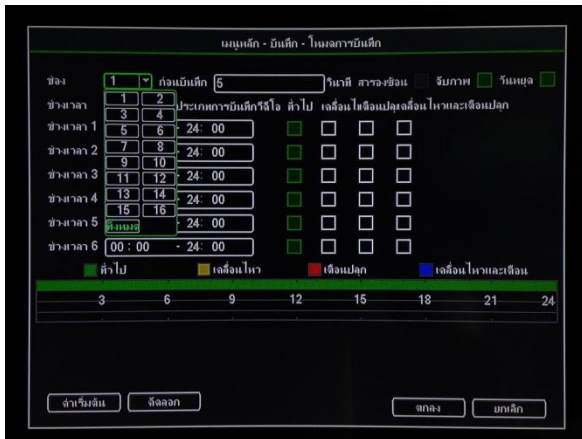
เมนูหลัก - บันทึก - โหมดการบันทึก

ช่อง 1 ก่อนบันทึก 5 วินาที สารองข้อมูล จับภาพ วันหยุด

ช่วงเวลา ประเภทการบันทึกรีลีอ ทั่วไป เคลื่อนไหวเตือนแปลกเคลื่อนไหวและเตือนแปลก

| 1 | 2 |
|---|---|
| 3 | 4 |
| 5 | 6 |
| 7 | 8 |
| 9 | 10 |
| 11 | 12 |
| 13 | 14 |
| 15 | 16 |

ทั้งหมด

ช่วงเวลา 1 - 24: 00
ช่วงเวลา 2 - 24: 00
ช่วงเวลา 3 - 24: 00
ช่วงเวลา 4 - 24: 00
ช่วงเวลา 5 - 24: 00
ช่วงเวลา 6 00 : 00 - 24: 00

ทั่วไป เคลื่อนไหว เตือนแปลก เคลื่อนไหวและเตือน

3 6 9 12 15 18 21 24

ค่าเริ่มต้น คัดลอก ตกลง ยกเลิก